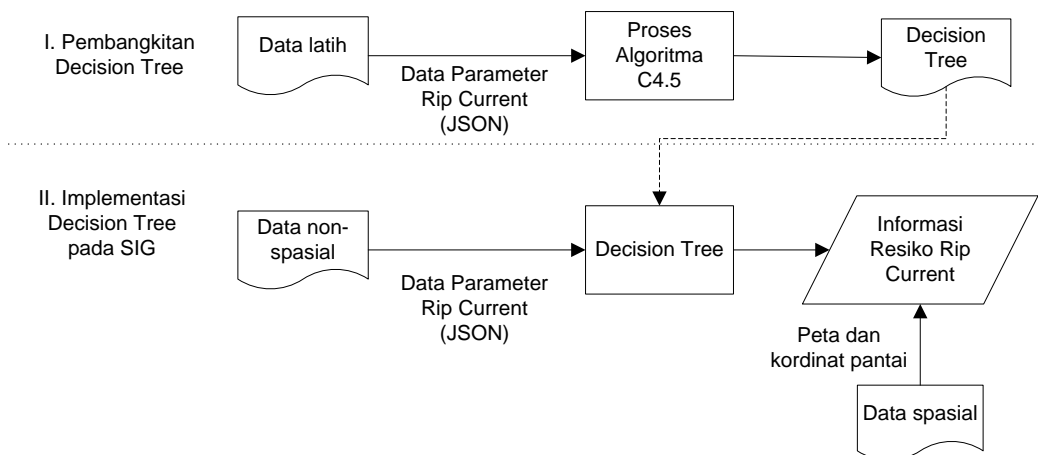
I. Pembangkitan Decision Tree

Data latih

Data Parameter Rip Current (JSON)

Proses Algoritma C4.5

Decision Tree

II. Implementasi Decision Tree pada SIG

Data non-spasial

Data Parameter Rip Current (JSON)

Decision Tree

Informasi Resiko Rip Current

Peta dan kordinat pantai

Data spasial